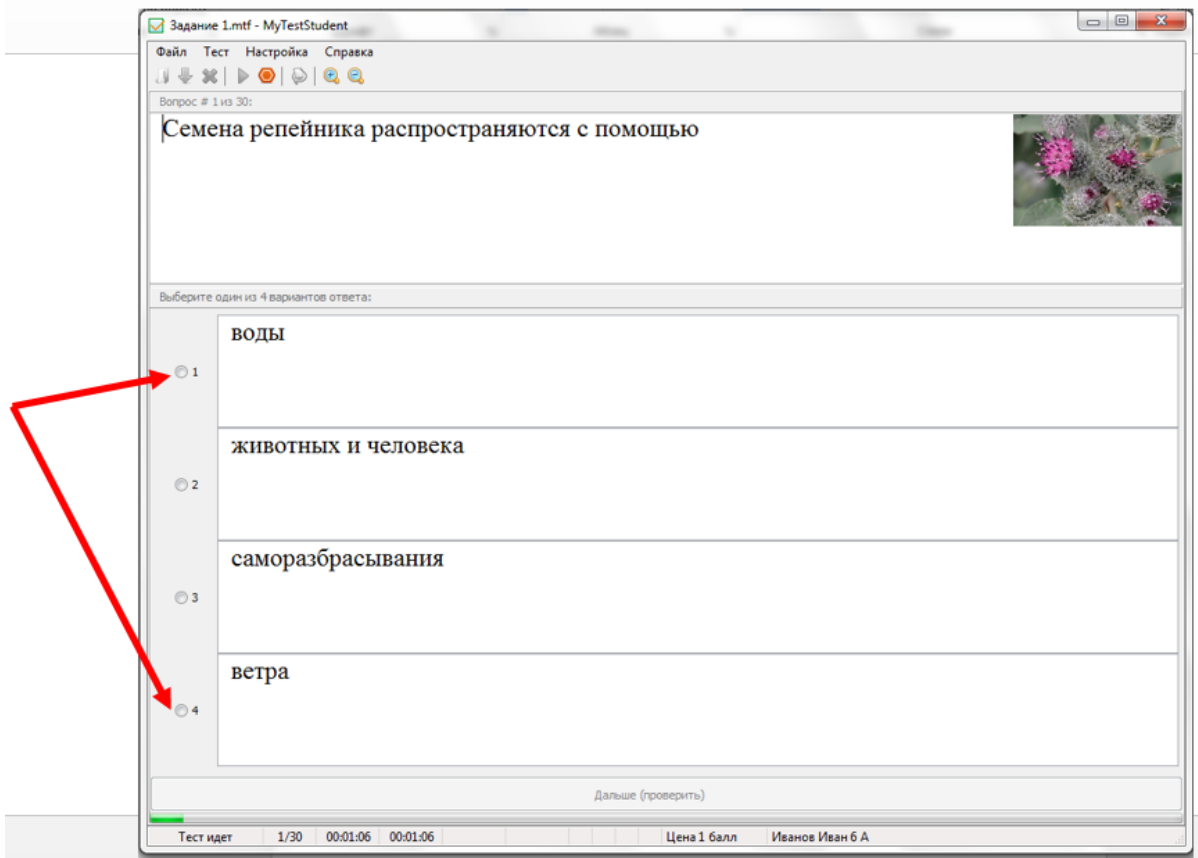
Задание 1.mtf - MyTestStudent

Файл Тест Настройка Справка

Вопрос # 1 из 30:

Семена репейника распространяются с помощью

Выберите один из 4 вариантов ответа:

1 воды

2 животных и человека

3 саморазбрасывания

4 ветра

Дальше (проверить)

| Тест идет | 1/30 | 00:01:06 | 00:01:06 | Цена 1 балл | Иванов Иван 6 А |